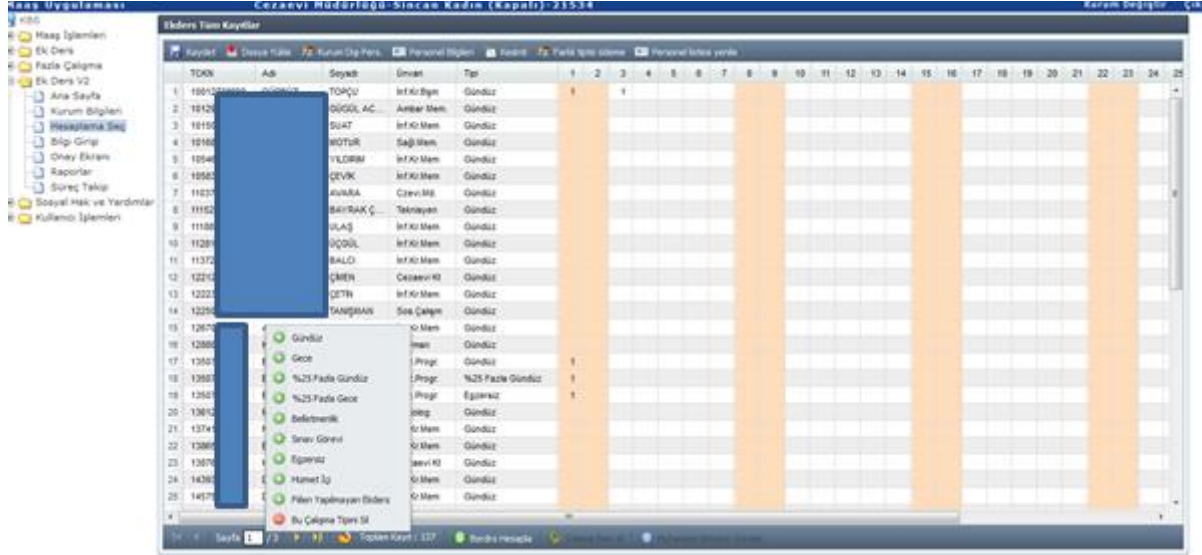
Maaş Uygulaması   Cezaevi Müdürlüğü-Sincan Kadın (Kapalı)-21534   Kurum Değiştir

KBS
Maaş İşlemleri
Ek Ders
Fazla Çalışma
Ek Ders V2
Ana Sayfa
Kurum Bilgileri
Hesaplama Seç
Bilgi Giriş
Onay Ekranı
Raporlar
Süreç Takip
Sosyal Hak ve Yardımlar
Kullanıcı İşlemleri

Ekders Tüm Kayıtlar

Kaydet | Dosya Yükle | Kurum Dışı Pers. | Personel Bilgileri | Kesinti | Farklı tipte ödeme | Personel listesi yenile

| | TCKN | Adı | Soyadı | Ünvanı | Tipi | 1 | 2 | 3 | 4 | 5 | 6 | 7 | 8 | 9 | 10 | 11 | 12 | 13 | 14 | 15 | 16 | 17 | 18 | 19 | 20 | 21 | 22 | 23 | 24 | 25 |
|---|---|---|---|---|---|---|---|---|---|---|---|---|---|---|---|---|---|---|---|---|---|---|---|---|---|---|---|---|---|---|
| 1 | 1001 | | TOPÇU | İnf.Kr.Bşm | Gündüz | 1 | | 1 | | | | | | | | | | | | | | | | | | | | | | |
| 2 | 1012 | | GÜGÜL AC... | Ambar Mem. | Gündüz | | | | | | | | | | | | | | | | | | | | | | | | | |
| 3 | 1015 | | SUAT | İnf.Kr.Mem | Gündüz | | | | | | | | | | | | | | | | | | | | | | | | | |
| 4 | 1016 | | MOTUR | Sağ.Mem | Gündüz | | | | | | | | | | | | | | | | | | | | | | | | | |
| 5 | 1054 | | YILDIRIM | İnf.Kr.Mem | Gündüz | | | | | | | | | | | | | | | | | | | | | | | | | |
| 6 | 1058 | | ÇEVİK | İnf.Kr.Mem | Gündüz | | | | | | | | | | | | | | | | | | | | | | | | | |
| 7 | 1103 | | AVARA | Czevi.Md. | Gündüz | | | | | | | | | | | | | | | | | | | | | | | | | |
| 8 | 1115 | | BAYRAK Ç... | Teknisyen | Gündüz | | | | | | | | | | | | | | | | | | | | | | | | | |
| 9 | 1118 | | ULAŞ | İnf.Kr.Mem | Gündüz | | | | | | | | | | | | | | | | | | | | | | | | | |
| 10 | 1128 | | ÜÇGÜL | İnf.Kr.Mem | Gündüz | | | | | | | | | | | | | | | | | | | | | | | | | |
| 11 | 1137 | | BALCI | İnf.Kr.Mem | Gündüz | | | | | | | | | | | | | | | | | | | | | | | | | |
| 12 | 1221 | | ÇİMEN | Cezaevi Kt | Gündüz | | | | | | | | | | | | | | | | | | | | | | | | | |
| 13 | 1222 | | ÇETİN | İnf.Kr.Mem | Gündüz | | | | | | | | | | | | | | | | | | | | | | | | | |
| 14 | 1225 | | TANIŞMAN | Sos.Çalışm | Gündüz | | | | | | | | | | | | | | | | | | | | | | | | | |
| 15 | 1267 | | | Kr.Mem | Gündüz | | | | | | | | | | | | | | | | | | | | | | | | | |
| 16 | 1288 | | | man | Gündüz | | | | | | | | | | | | | | | | | | | | | | | | | |
| 17 | 1350 | | | Progr. | Gündüz | 1 | | | | | | | | | | | | | | | | | | | | | | | | |
| 18 | 1350 | | | Progr. | %25 Fazla Gündüz | 1 | | | | | | | | | | | | | | | | | | | | | | | | |
| 19 | 1350 | | | Progr. | Eşzersiz | 1 | | | | | | | | | | | | | | | | | | | | | | | | |
| 20 | 1361 | | | olog. | Gündüz | | | | | | | | | | | | | | | | | | | | | | | | | |
| 21 | 1374 | | | Kr.Mem | Gündüz | | | | | | | | | | | | | | | | | | | | | | | | | |
| 22 | 1386 | | | Kr.Mem | Gündüz | | | | | | | | | | | | | | | | | | | | | | | | | |
| 23 | 1387 | | | aevi Kt | Gündüz | | | | | | | | | | | | | | | | | | | | | | | | | |
| 24 | 1439 | | | Kr.Mem | Gündüz | | | | | | | | | | | | | | | | | | | | | | | | | |
| 25 | 1457 | | | Kr.Mem | Gündüz | | | | | | | | | | | | | | | | | | | | | | | | | |

Gündüz
Gece
%25 Fazla Gündüz
%25 Fazla Gece
Belletmenlik
Sınav Görevi
Eşzersiz
Hizmet İçi
Fiilen Yapılmayan Ekders
Bu Çalışma Tipini Sil

Sayfa 1 /3 | Toplam Kayıt : 137 | Bordro Hesapla